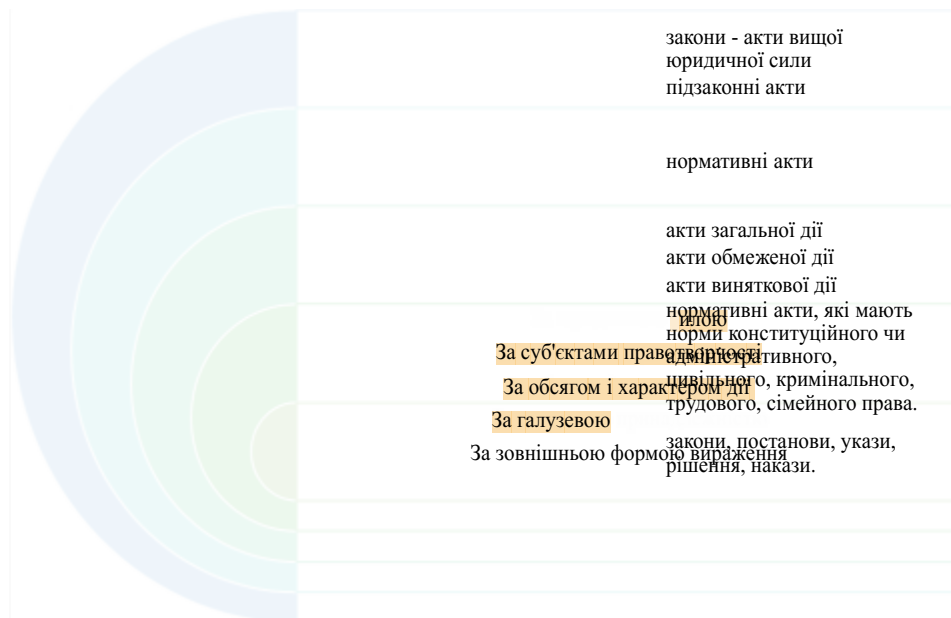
закони - акти вищої юридичної сили
підзаконні акти

нормативні акти

акти загальної дії
акти обмеженої дії
акти виняткової дії

нормативні акти, які мають норми конституційного чи адміністративного, цивільного, кримінального, трудового, сімейного права.

закони, постанови, укази, рішення, накази.

силою

За суб'єктами правотворчості

За обсягом і характером дії

За галузевою

За зовнішньою формою вираження